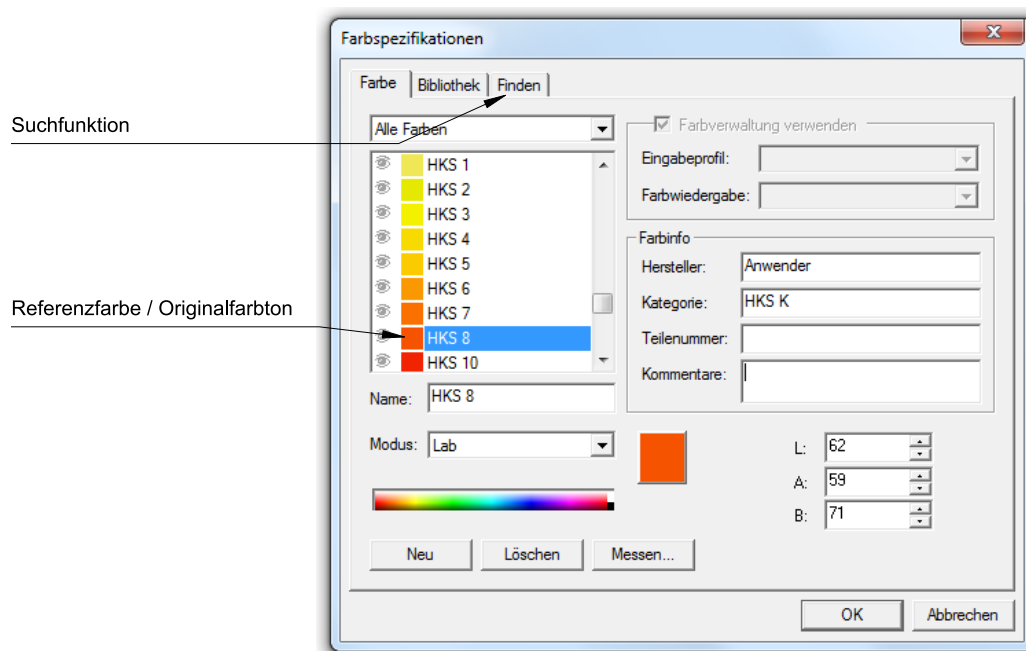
Farbspezifikationen

Farbe | Bibliothek | Finden

Suchfunktion

Alle Farben

HKS 1
HKS 2
HKS 3
HKS 4
HKS 5
HKS 6
HKS 7
HKS 8
HKS 10

Referenzfarbe / Originalfarbton

Farbverwaltung verwenden
Eingabeprofil:
Farbwiedergabe:

Farbinfo
Hersteller: Anwender
Kategorie: HKS K
Teilenummer:
Kommentare:

Name: HKS 8

Modus: Lab

L: 62
A: 59
B: 71

Neu | Löschen | Messen...

OK | Abbrechen